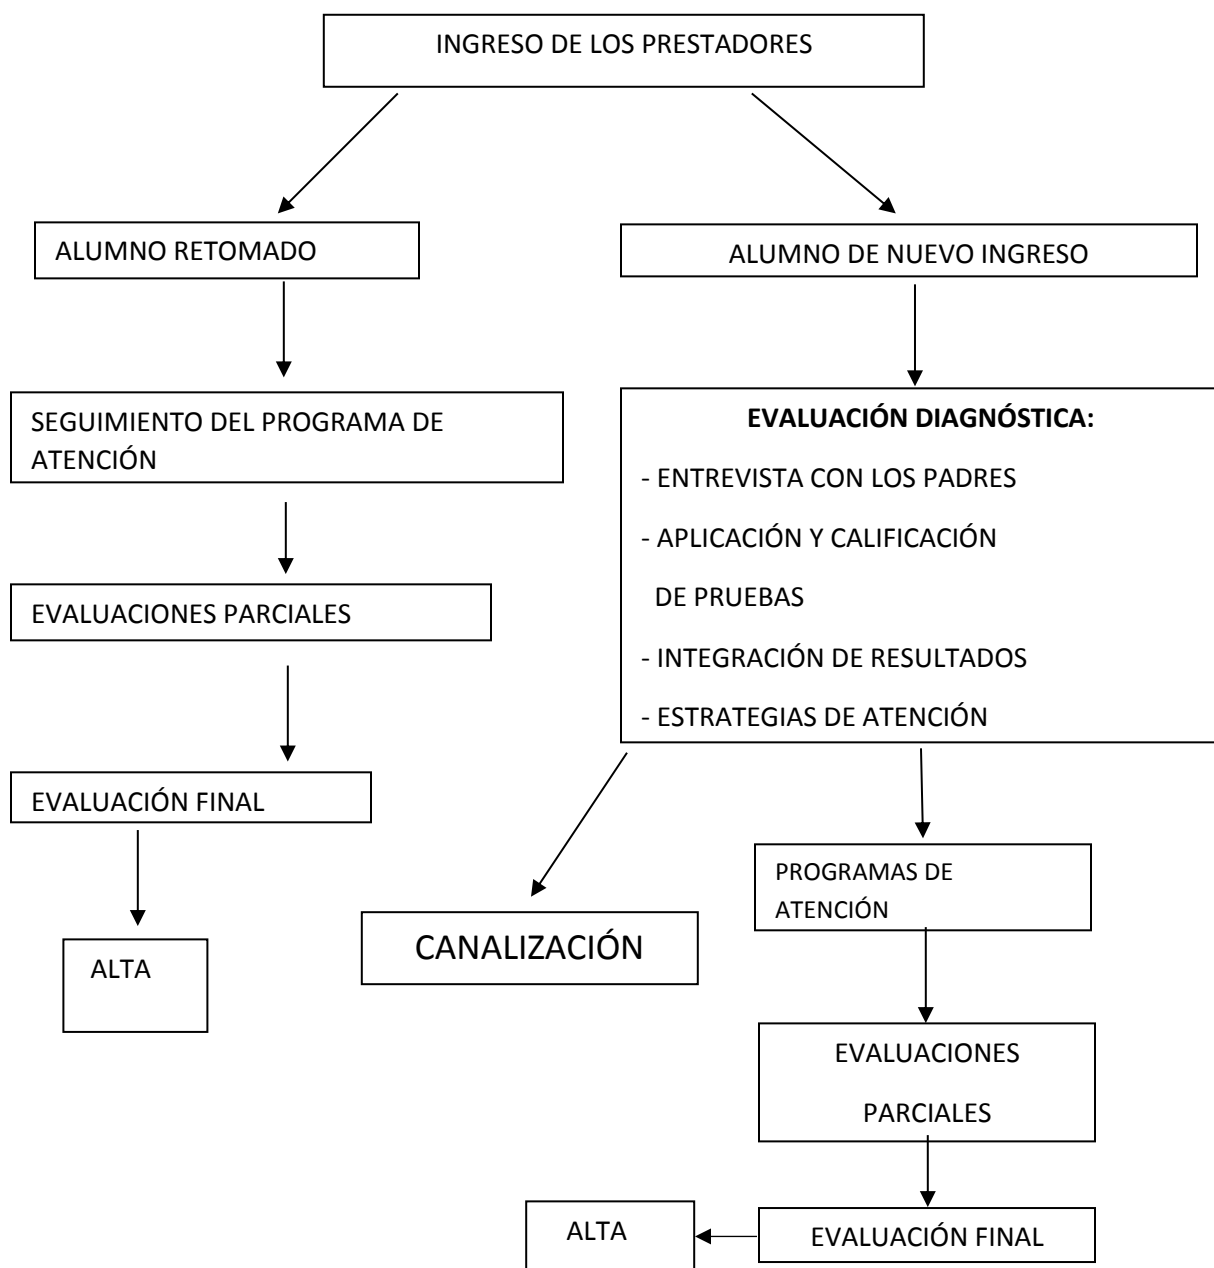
INGRESO DE LOS PRESTADORES

ALUMNO RETOMADO

ALUMNO DE NUEVO INGRESO

SEGUIMIENTO DEL PROGRAMA DE ATENCIÓN

EVALUACIÓN DIAGNÓSTICA:

- ENTREVISTA CON LOS PADRES
- APLICACIÓN Y CALIFICACIÓN DE PRUEBAS
- INTEGRACIÓN DE RESULTADOS
- ESTRATEGIAS DE ATENCIÓN

EVALUACIONES PARCIALES

EVALUACIÓN FINAL

ALTA

CANALIZACIÓN

PROGRAMAS DE ATENCIÓN

EVALUACIONES PARCIALES

EVALUACIÓN FINAL

ALTA